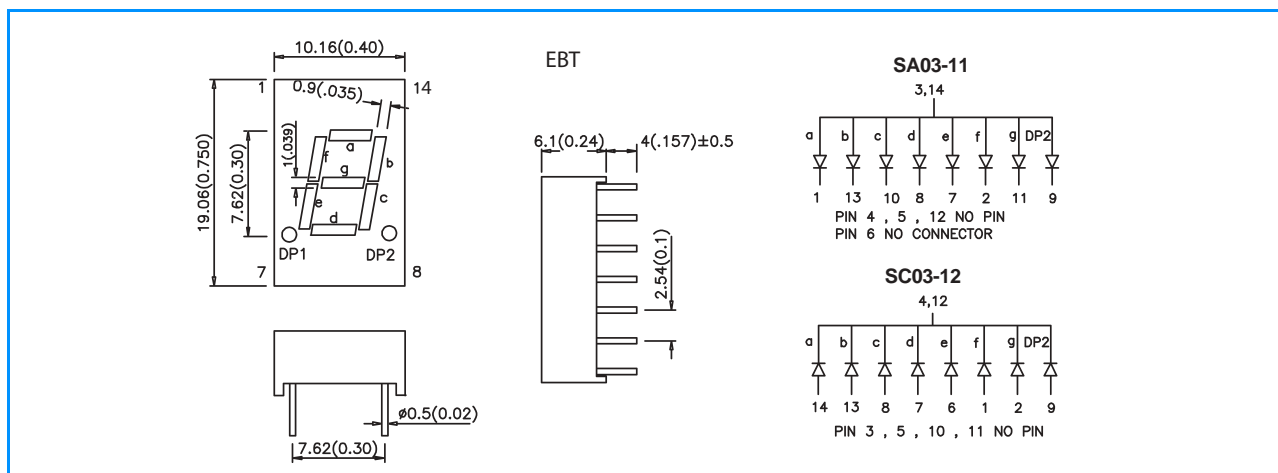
10.16(0.40)

1

0.9(.035)

14

19.06(0.750)

7.62(0.30)

1(.039)

a

f

b

g

e

c

d

DP1

DP2

7

8

EBT

6.1(0.24)

4(.157)±0.5

2.54(0.1)

ø0.5(0.02)

7.62(0.30)

SA03-11

3,14

a b c d e f g DP2

1 13 10 8 7 2 11 9

PIN 4 , 5 , 12 NO PIN
PIN 6 NO CONNECTOR

SC03-12

4,12

a b c d e f g DP2

14 13 8 7 6 1 2 9

PIN 3 , 5 , 10 , 11 NO PIN